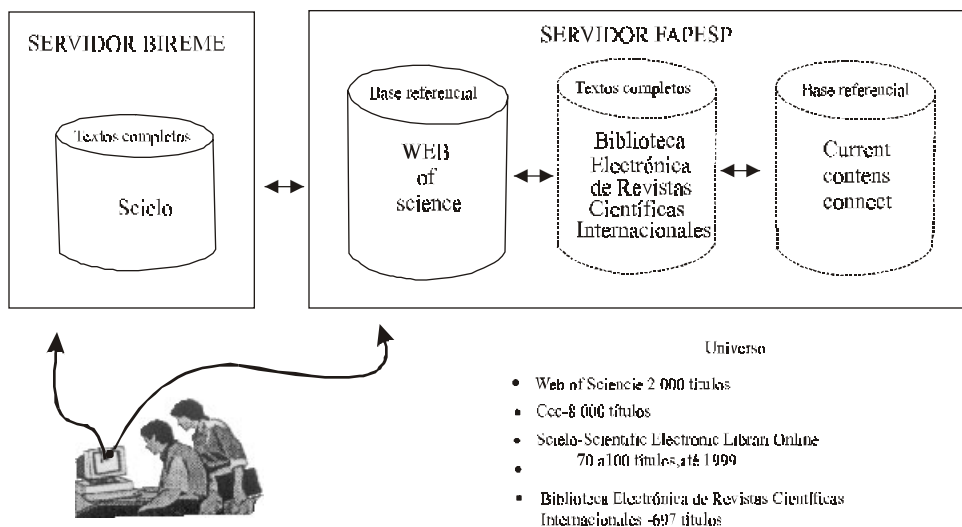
SERVIDOR BIREME

Textos completos

Scielo

SERVIDOR FAPESP

Base referencial

WEB of science

Textos completos

Biblioteca Electrónica de Revistas Científicas Internacionales

Base referencial

Current contens connect

Universo

- Web of Sciencie 2.000 títulos
- Ccc-8.000 títulos
- Scielo-Scientific Electronic Libran Online 70 a100 títulos,até 1999
-
- Biblioteca Electrónica de Revistas Científicas Internacionales -697 títulos